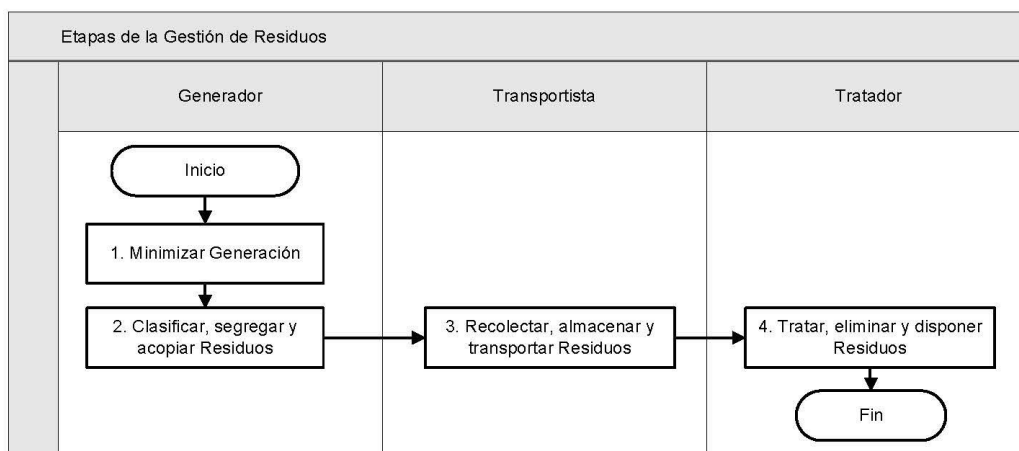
Etapas de la Gestión de Residuos

Generador

Transportista

Tratador

Inicio

1. Minimizar Generación

2. Clasificar, segregar y acopiar Residuos

3. Recolectar, almacenar y transportar Residuos

4. Tratar, eliminar y disponer Residuos

Fin